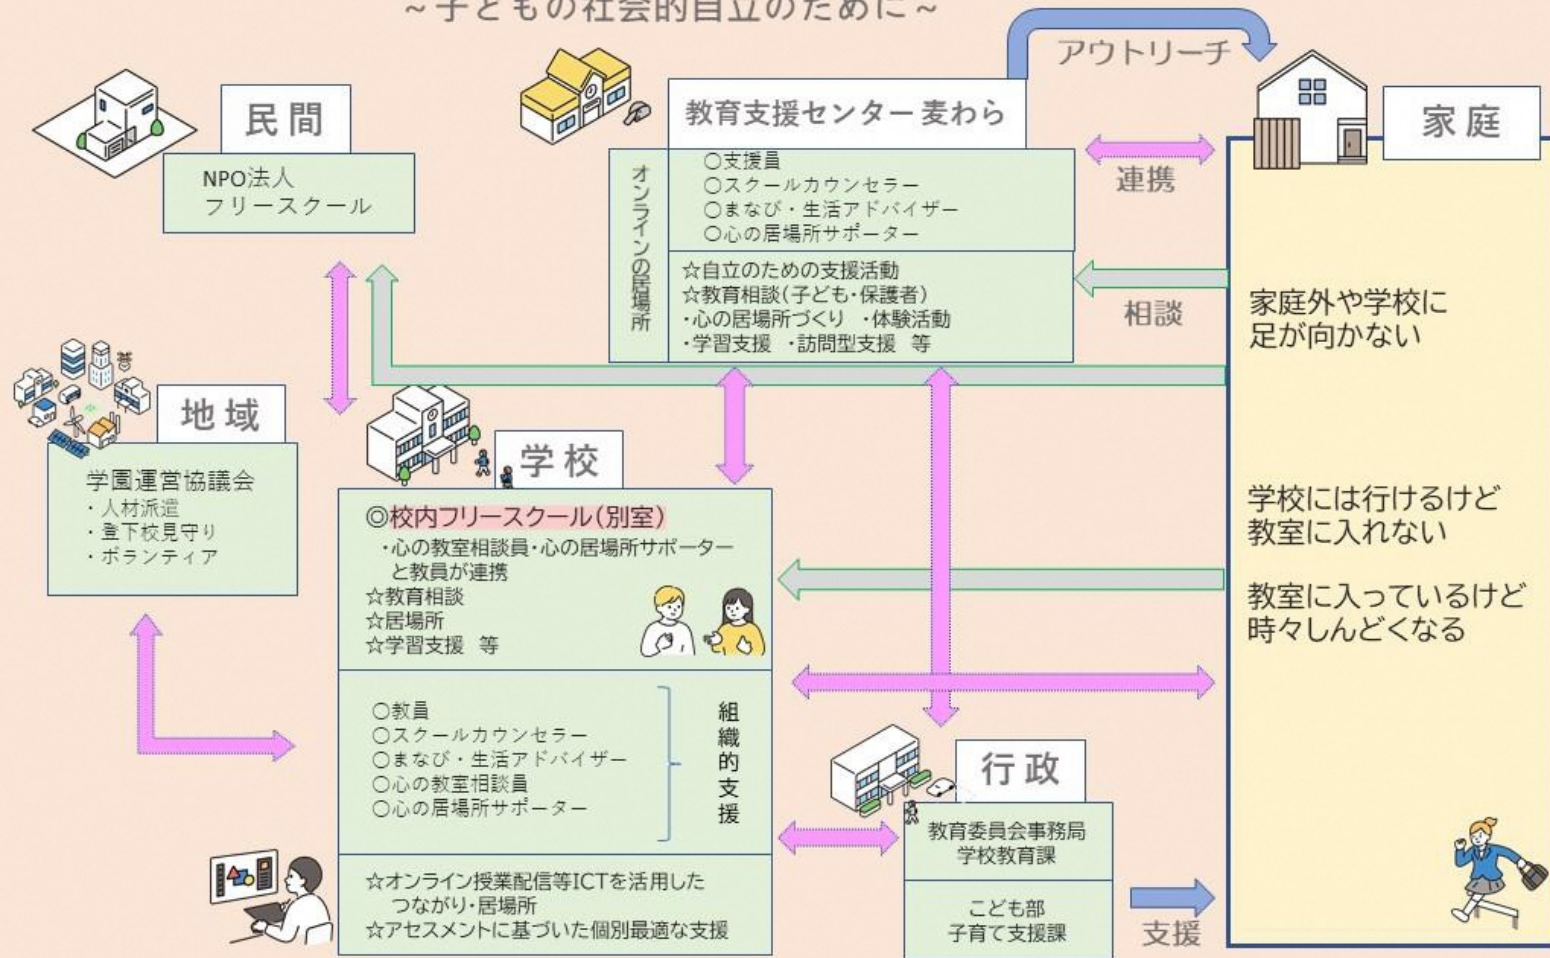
~子どもの社会的自立のために~

アウトリーチ

民間

NPO法人
フリースクール

教育支援センター麦わら

オンラインの居場所

○支援員
○スクールカウンセラー
○まなび・生活アドバイザー
○心の居場所サポーター

☆自立のための支援活動
☆教育相談(子ども・保護者)
・心の居場所づくり ・体験活動
・学習支援 ・訪問型支援 等

連携

相談

家庭

家庭外や学校に足が向かない

学校には行けるけど教室に入れない

教室に入っているけど時々しんどくなる

地域

学園運営協議会
・人材派遣
・登下校見守り
・ボランティア

学校

◎校内フリースクール(別室)
・心の教室相談員・心の居場所サポーターと教員が連携
☆教育相談
☆居場所
☆学習支援 等

○教員
○スクールカウンセラー
○まなび・生活アドバイザー
○心の教室相談員
○心の居場所サポーター

組織的支援

☆オンライン授業配信等ICTを活用したつながり・居場所
☆アセスメントに基づいた個別最適な支援

行政

教育委員会事務局
学校教育課

こども部
子育て支援課

支援